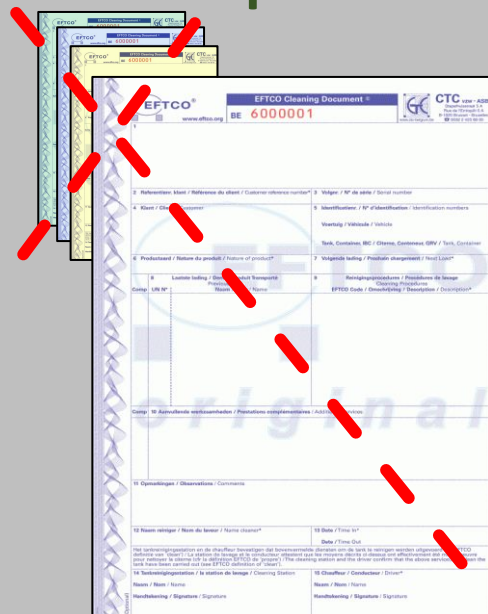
EFTCO
EFTCO Cleaning Document
6000001
EFTCO
EFTCO Cleaning Document
6000001
EFTCO
www.eftco.org
EFTCO Cleaning Document ®
BE 6000001
CTC vzw - ASBL
1
2 Referentienr. klant / Référence du client / Customer reference number*
3 Volgnr. / N° de série / Serial number
4 Klant / Client / Customer
5 Identificatienr. / N° d'identification / Identification numbers
Voertuig / Véhicule / Vehicle
Tank, Container, IBC / Citerne, Conteneur, GRV / Tank, Container
6 Productcode / Nature du produit / Nature of product*
7 Volgende lading / Produit chargement / Next Load*
Comp
8 Laatste lading / Dernier produit transporté / Previous
UN N°
Naam / Nom / Name
9 Reinigingsprocedure / Procédure de lavage / Cleaning Procedure
EFTCO Code / Omschrijving / Description / Description*
Comp
10 Aanvullende werkzaamheden / Prestations complémentaires / Additional services
original
11 Opmerkingen / Observations / Comments
12 Naam reiniger / Nom du laveur / Name cleaner*
13 Date / Time In*
Date / Time Out
Het tankreinigingsstation en de chauffeur bevestigen dat bovenvermelde diensten om de tank te reinigen werden uitgevoerd (EFTCO definitie van "clean"). La station de lavage et le conducteur attestent que les travaux décrits ci-dessus ont effectivement été réalisés pour nettoyer la citerne (cfr la définition EFTCO de "propre"). The cleaning station and the driver confirm that the above services to clean the tank have been carried out (see EFTCO definition of "clean").
14 Tankreinigingsstation / la station de lavage / Cleaning Station
15 Chauffeur / Conducteur / Driver*
Naam / Nom / Name
Naam / Nom / Name
Handtekening / Signature / Signature
Handtekening / Signature / Signature